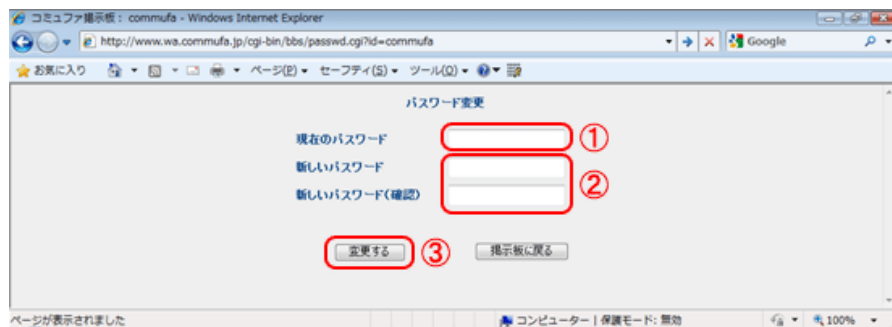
コミュファ掲示板： commufa - Windows Internet Explorer

http://www.wa.commufa.jp/cgi-bin/bbs/passwd.cgi?id=commufa

Google

お気に入り　ページ(P)　セーフティ(S)　ツール(O)

パスワード変更

現在のパスワード ①

新しいパスワード

新しいパスワード(確認) ②

変更する ③ 掲示板に戻る

ページが表示されました

コンピューター | 保護モード: 無効

100%